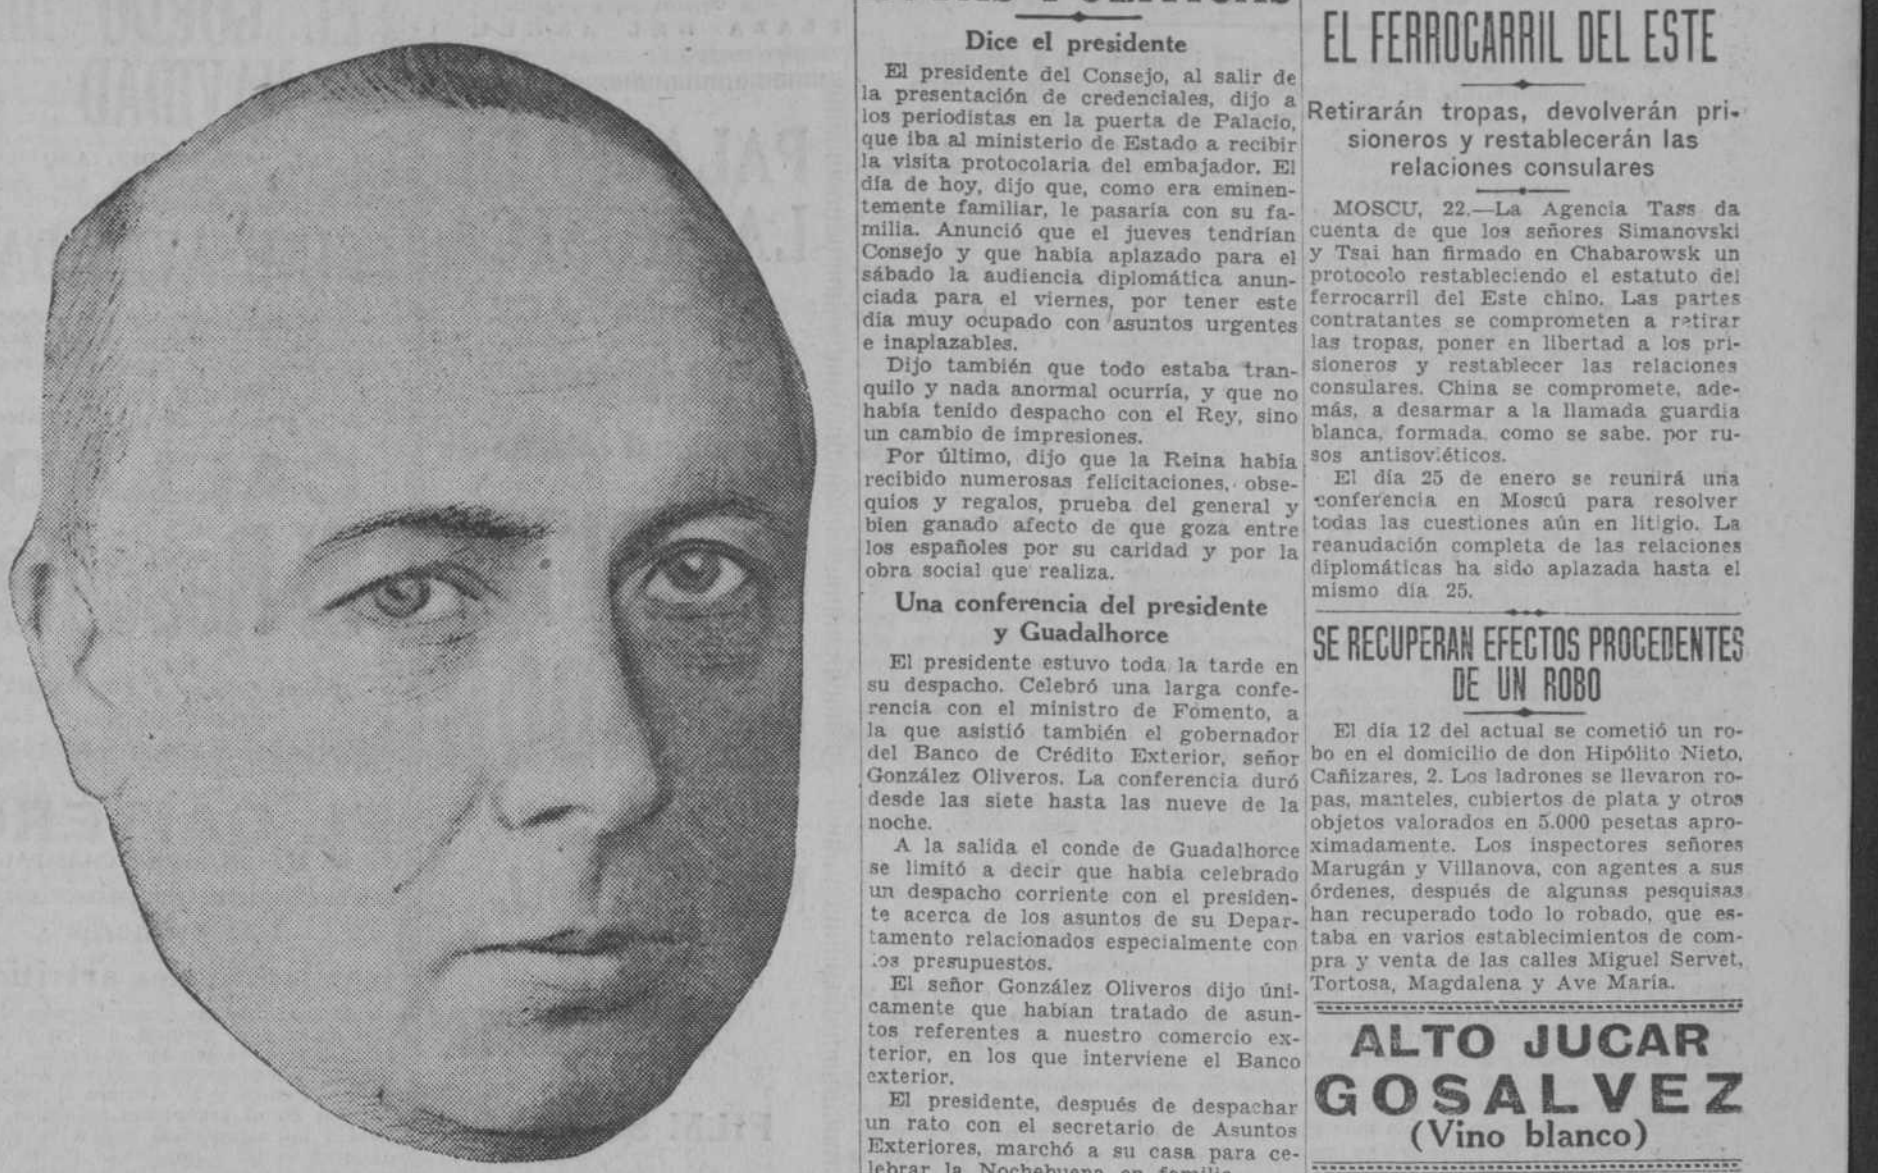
Dice el presidente

El presidente del Consejo, al salir de la presentación de credenciales, dijo a los periodistas en la puerta de Palacio, que iba al ministerio de Estado a recibir la visita protocolaria del embajador. El día de hoy, dijo que, como era eminentemente familiar, le pasaría con su familia. Anunció que el jueves tendrían Consejo y que había aplazado para el sábado la audiencia diplomática anunciada para el viernes, por tener este día muy ocupado con asuntos urgentes e inaplazables.

Dijo también que todo estaba tranquilo y nada anormal ocurría, y que no había tenido despacho con el Rey, sino un cambio de impresiones.

Por último, dijo que la Reina había recibido numerosas felicitaciones, obsequios y regalos, prueba del general y bien ganado afecto de que goza entre los españoles por su caridad y por la obra social que realiza.

Una conferencia del presidente y Guadalhorce

El presidente estuvo toda la tarde en su despacho. Celebró una larga conferencia con el ministro de Fomento, a la que asistió también el gobernador del Banco de Crédito Exterior, señor González Oliveros. La conferencia duró desde las siete hasta las nueve de la noche.

A la salida el conde de Guadalhorce se limitó a decir que había celebrado un despacho corriente con el presidente acerca de los asuntos de su Departamento relacionados especialmente con los presupuestos.

El señor González Oliveros dijo únicamente que habían tratado de asuntos referentes a nuestro comercio exterior, en los que interviene el Banco exterior.

El presidente, después de despachar un rato con el secretario de Asuntos Exteriores, marchó a su casa para celebrar la Nochebuena en familia.

EL FERROCARRIL DEL ESTE

Retirarán tropas, devolverán prisioneros y restablecerán las relaciones consulares

MOSCU, 22.—La Agencia Tass da cuenta de que los señores Simanovski y Tsai han firmado en Chabarowsk un protocolo restableciendo el estatuto del ferrocarril del Este chino. Las partes contratantes se comprometen a retirar las tropas, poner en libertad a los prisioneros y restablecer las relaciones consulares. China se compromete, además, a desarmar a la llamada guardia blanca, formada, como se sabe, por rusos antisoviéticos.

El día 25 de enero se reunirá una conferencia en Moscú para resolver todas las cuestiones aún en litigio. La reanudación completa de las relaciones diplomáticas ha sido aplazada hasta el mismo día 25.

SE RECUPERAN EFECTOS PROCEDENTES DE UN ROBO

El día 12 del actual se cometió un robo en el domicilio de don Hipólito Nieto, Cañizares, 2. Los ladrones se llevaron ropas, manteles, cubiertos de plata y otros objetos valorados en 5.000 pesetas aproximadamente. Los inspectores señores Marugán y Villanova, con agentes a sus órdenes, después de algunas pesquisas han recuperado todo lo robado, que estaba en varios establecimientos de compra y venta de las calles Miguel Servet, Tortosa, Magdalena y Ave María.

ALTO JUCAR
GOSALVEZ
(Vino blanco)